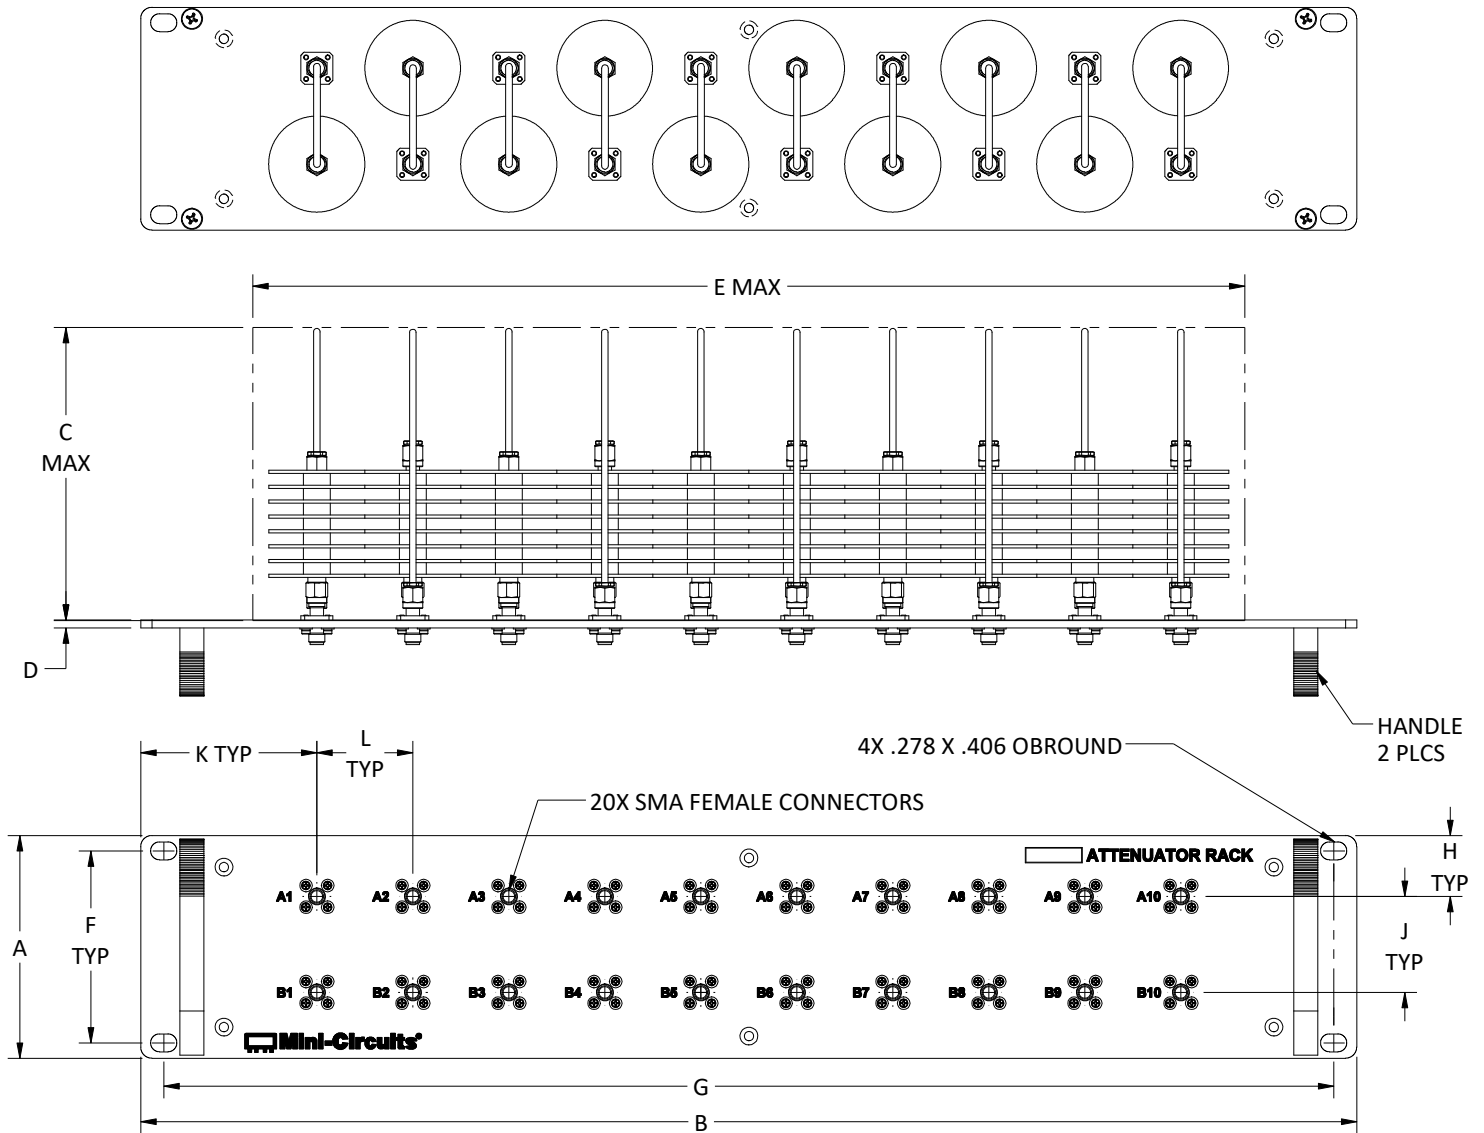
E MAX

C
MAX

D

HANDLE
2 PLCS

K TYP

L
TYP

4X .278 X .406 OBROUND

20X SMA FEMALE CONNECTORS

ATTENUATOR RACK

H

TYP

A1 A2 A3 A4 A5 A6 A7 A8 A9 A10

F
TYP

A

J
TYP

B1 B2 B3 B4 B5 B6 B7 B8 B9 B10

Mini-Circuits®

G

B